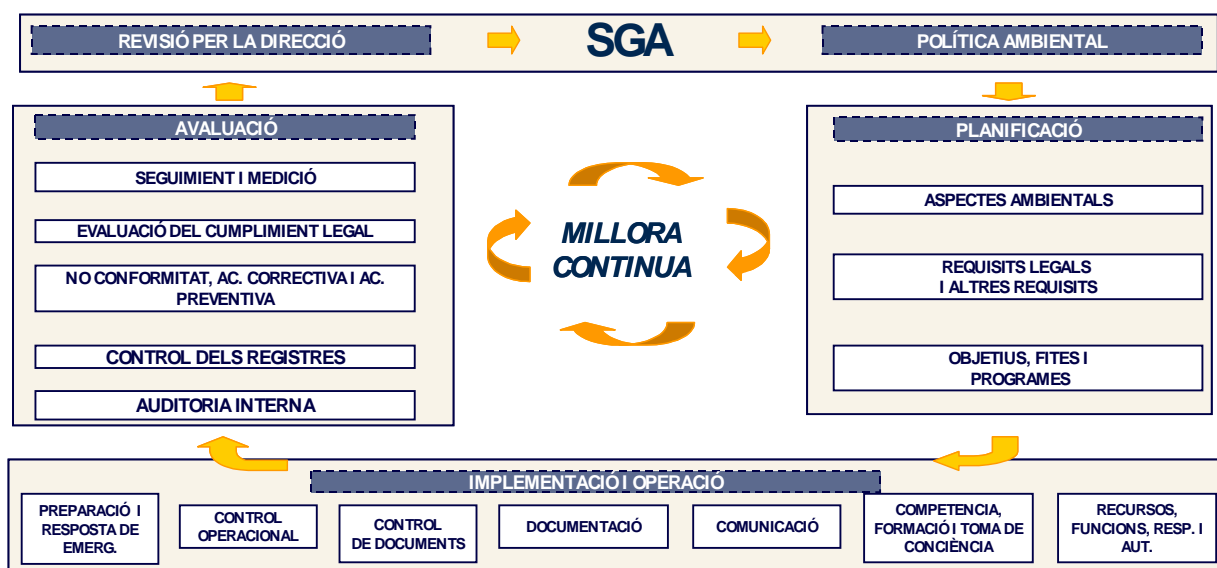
REVISIÓ PER LA DIRECCIÓ

SGA

POLÍTICA AMBIENTAL

AVALUACIÓ

SEGUIMIENT I MEDICIÓ

EVALUACIÓ DEL CUMPLIMIENT LEGAL

NO CONFORMITAT, AC. CORRECTIVA I AC. PREVENTIVA

CONTROL DELS REGISTRES

AUDITORIA INTERNA

MILLORA CONTINUA

PLANIFICACIÓ

ASPECTES AMBIENTALS

REQUISITS LEGALS I ALTRES REQUISITS

OBJETIUS, FITES I PROGRAMES

IMPLEMENTACIÓ I OPERACIÓ

PREPARACIÓ I RESPOSTA DE EMERG.

CONTROL OPERACIONAL

CONTROL DE DOCUMENTS

DOCUMENTACIÓ

COMUNICACIÓ

COMPETENCIA, FORMACIÓ I TOMA DE CONCIÈNCIA

RECURSOS, FUNCIONS, RESP. I AUT.